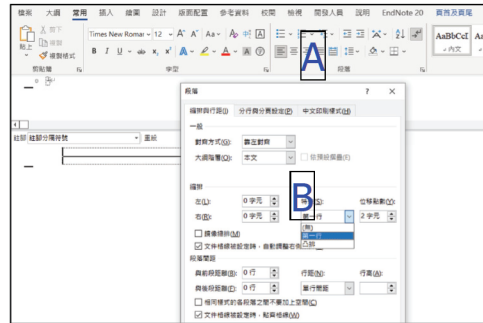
檔案 大綱 常用 插入 繪圖 設計 版面配置 參考資料 校閱 檢視 開發人員 說明 EndNote 20 頁首及頁尾

貼上 剪下 複製 複製格式 剪貼簿

Times New Roman 12 A A Aa 字型

A

段落

AaBbCcI 內文

註腳 註腳分隔符號 重設

段落 ? ×

縮排與行距(I) 分行與分頁設定(P) 中文印刷樣式(H)

一般

對齊方式(G): 靠左對齊

大綱階層(O): 本文 依預設摺疊(E)

縮排

左(L): 0 字元 特 B 位移點數(Y):

右(R): 0 字元 第一行 2 字元

鏡像縮排(M) (無) 第一行 凸排

文件格線被設定時，自動調整右側縮排

段落間距

與前段距離(B): 0 行 行距(N): 行高(A):

與後段距離(F): 0 行 單行間距

相同樣式的各段落之間不要加上空間(C)

文件格線被設定時，貼齊格線(W)